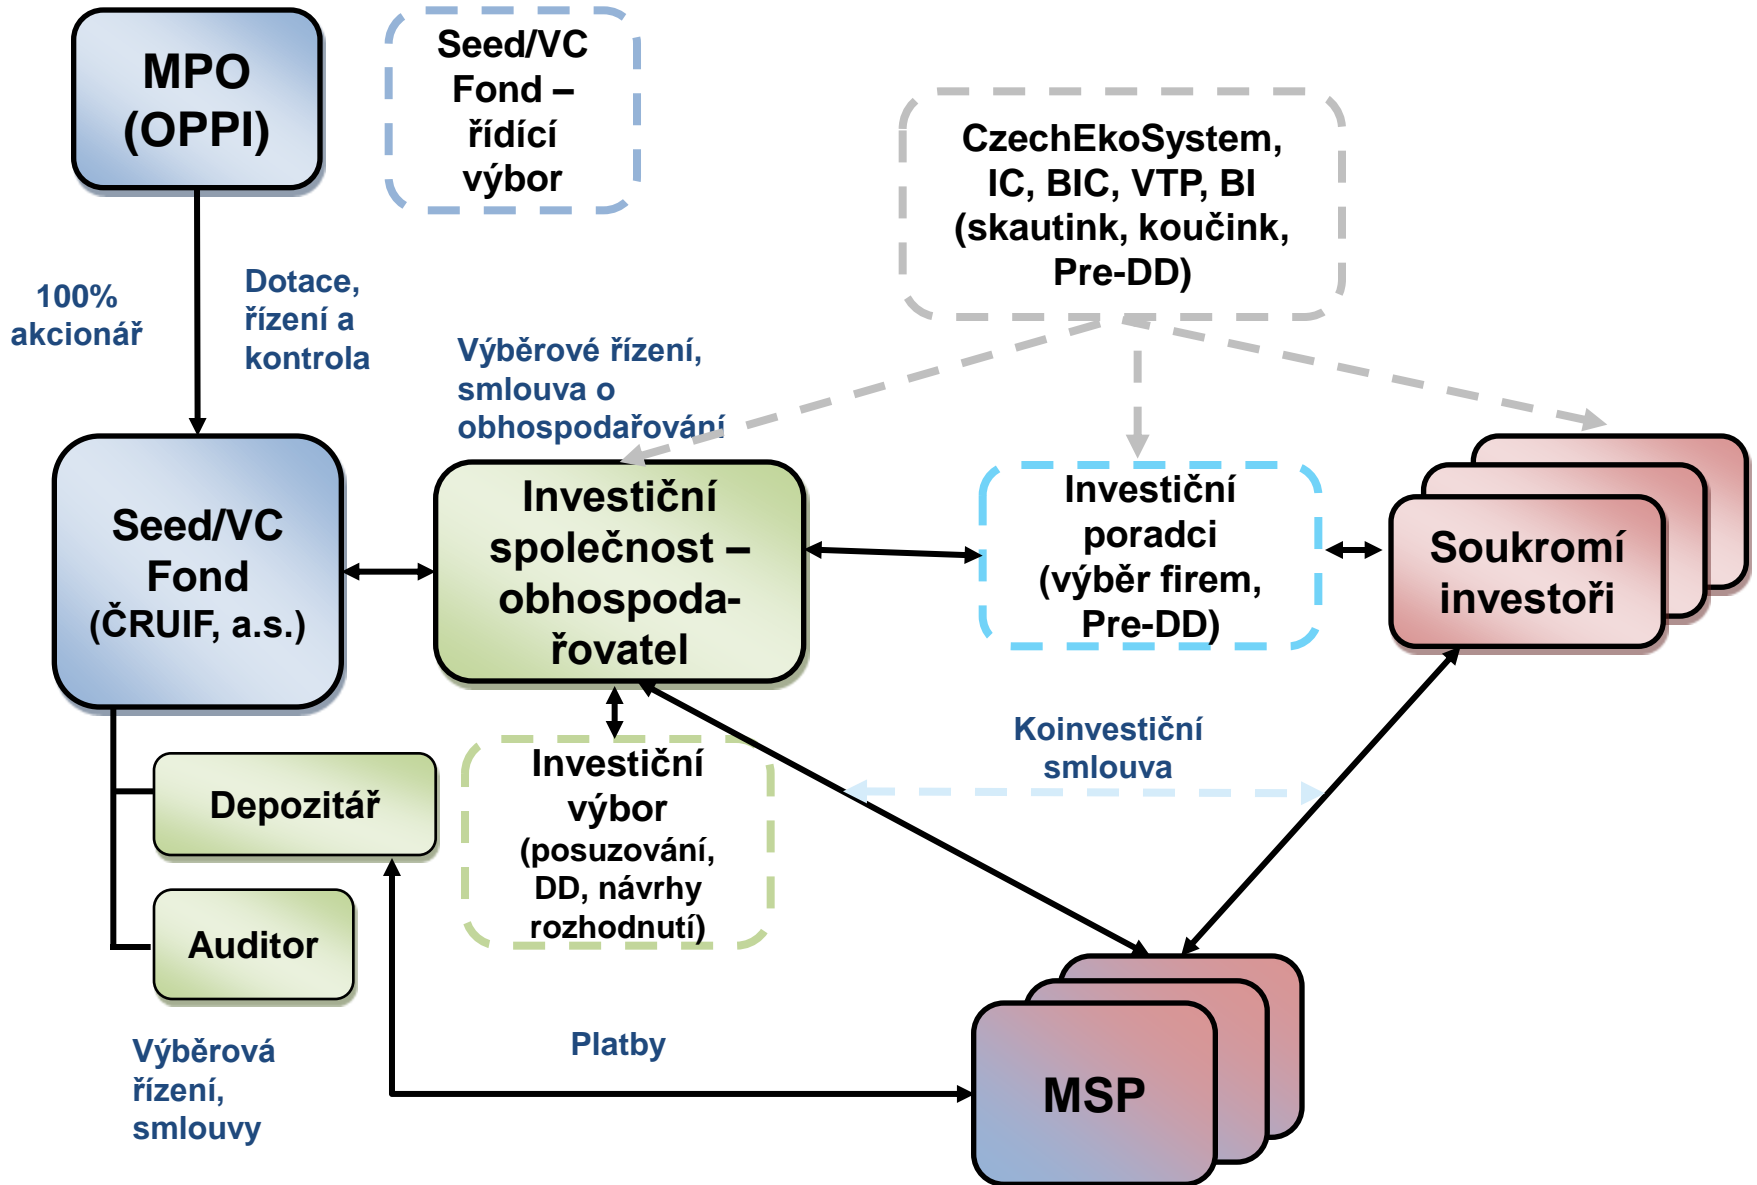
MPO (OPPI)

Seed/VC Fond – řídící výbor

CzechEkoSystem, IC, BIC, VTP, BI (skautink, koučink, Pre-DD)

100% akcionář

Dotace, řízení a kontrola

Výběrové řízení, smlouva o obhospodařování

Seed/VC Fond (ČRUIF, a.s.)

Investiční společnost – obhospodařovatel

Investiční poradci (výběr firem, Pre-DD)

Soukromí investoři

Koinvestiční smlouva

Depozitář

Investiční výbor (posuzování, DD, návrhy rozhodnutí)

Auditor

Výběrová řízení, smlouvy

Platby

MSP